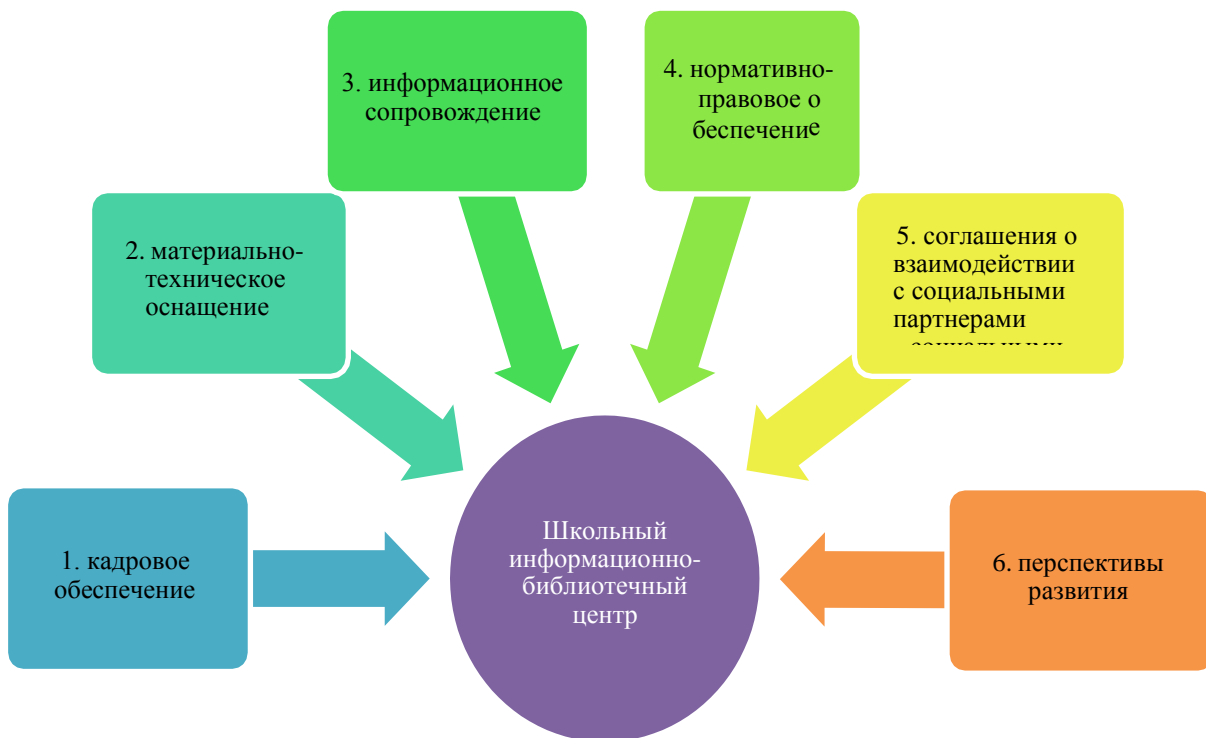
3. информационное сопровождение

4. нормативно-правовое о беспечение

2. материально-техническое оснащение

5. соглашения о взаимодействии с социальными партнерами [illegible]

1. кадровое обеспечение

Школьный информационно-библиотечный центр

6. перспективы развития